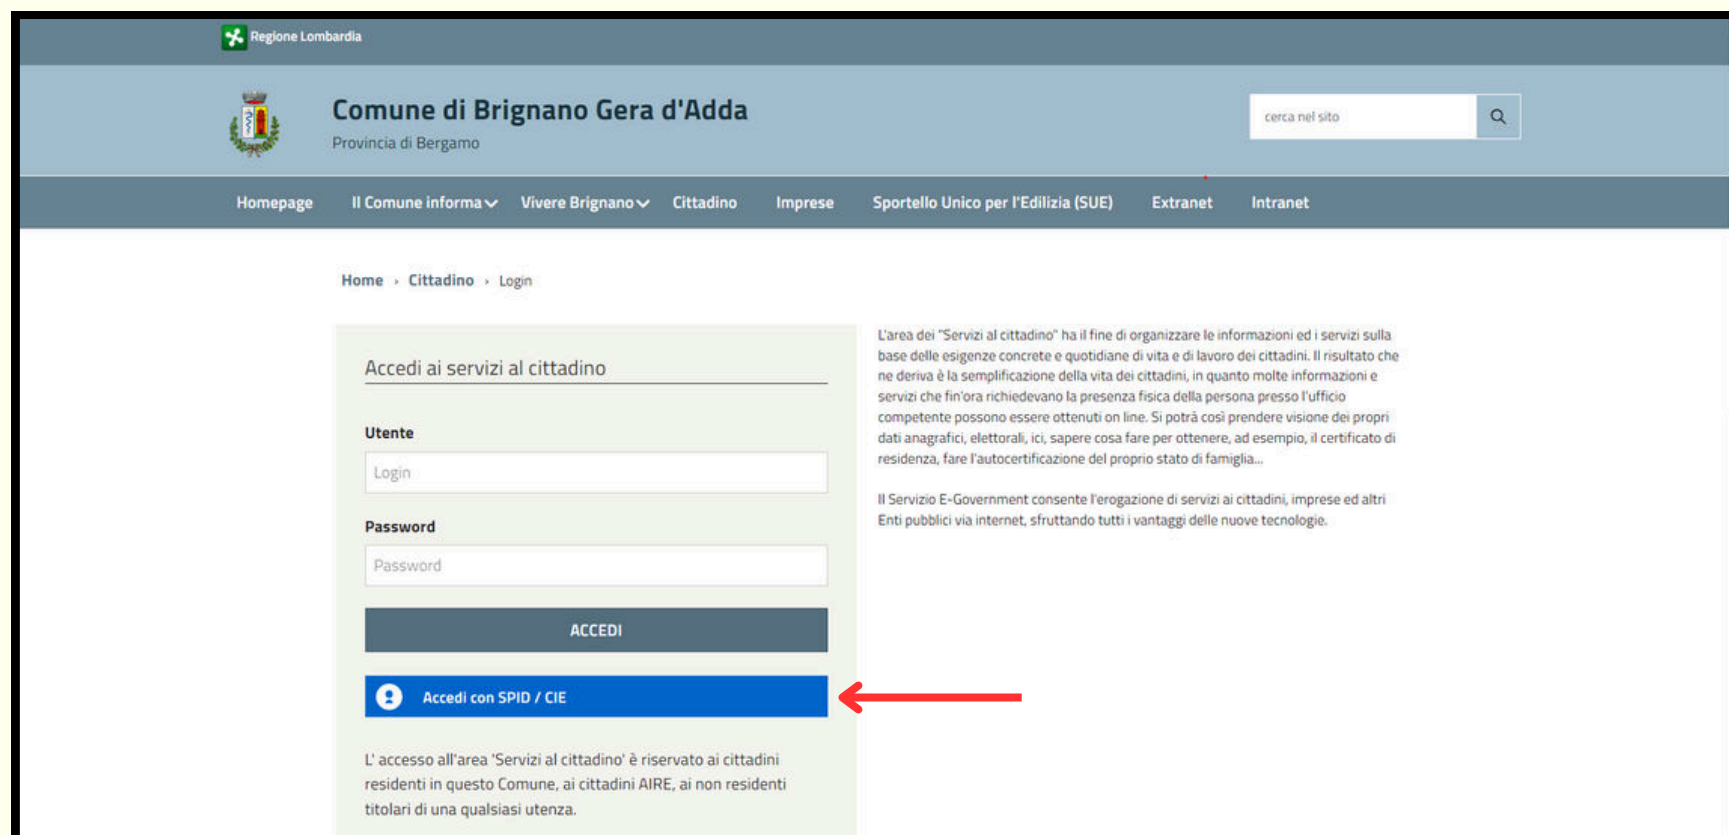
Regione Lombardia

Comune di Brignano Gera d'Adda
Provincia di Bergamo

cerca nel sito

Homepage Il Comune informa Vivere Brignano Cittadino Imprese Sportello Unico per l'Edilizia (SUE) Extranet Intranet

Home › Cittadino › Login

Accedi ai servizi al cittadino

Utente

Login

Password

Password

ACCEDI

Accedi con SPID / CIE

L' accesso all'area 'Servizi al cittadino' è riservato ai cittadini residenti in questo Comune, ai cittadini AIRE, ai non residenti titolari di una qualsiasi utenza.

L'area dei "Servizi al cittadino" ha il fine di organizzare le informazioni ed i servizi sulla base delle esigenze concrete e quotidiane di vita e di lavoro dei cittadini. Il risultato che ne deriva è la semplificazione della vita dei cittadini, in quanto molte informazioni e servizi che fin'ora richiedevano la presenza fisica della persona presso l'ufficio competente possono essere ottenuti on line. Si potrà così prendere visione dei propri dati anagrafici, elettorali, ici, sapere cosa fare per ottenere, ad esempio, il certificato di residenza, fare l'autocertificazione del proprio stato di famiglia...

Il Servizio E-Government consente l'erogazione di servizi ai cittadini, imprese ed altri Enti pubblici via internet, sfruttando tutti i vantaggi delle nuove tecnologie.